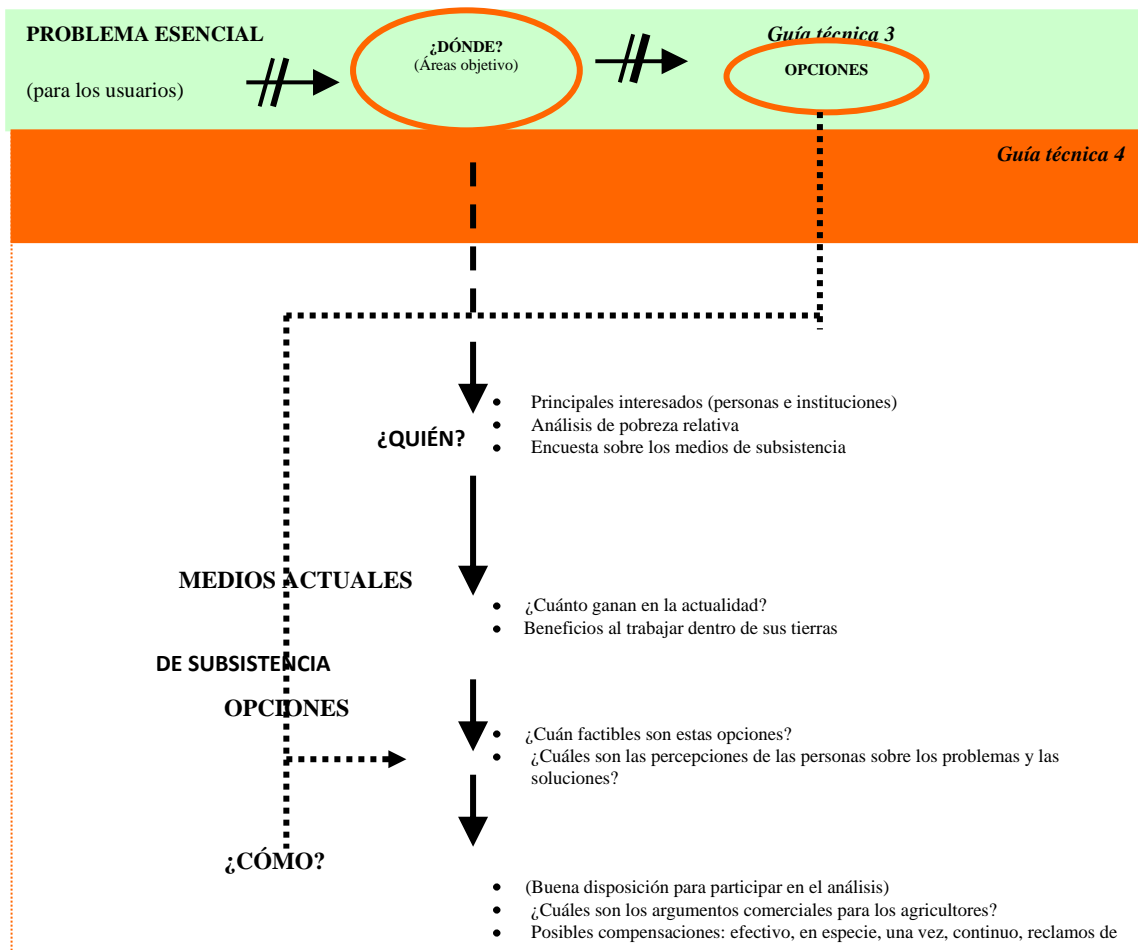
PROBLEMA ESENCIAL

(para los usuarios)

¿DÓNDE?
(Áreas objetivo)

Guía técnica 3

OPCIONES

Guía técnica 4

¿QUIÉN?

- Principales interesados (personas e instituciones)
- Análisis de pobreza relativa
- Encuesta sobre los medios de subsistencia

MEDIOS ACTUALES

DE SUBSISTENCIA

- ¿Cuánto ganan en la actualidad?
- Beneficios al trabajar dentro de sus tierras

OPCIONES

- ¿Cuán factibles son estas opciones?
- ¿Cuáles son las percepciones de las personas sobre los problemas y las soluciones?

¿CÓMO?

- (Buena disposición para participar en el análisis)
- ¿Cuáles son los argumentos comerciales para los agricultores?
- Posibles compensaciones: efectivo, en especie, una vez, continuo, reclamos de